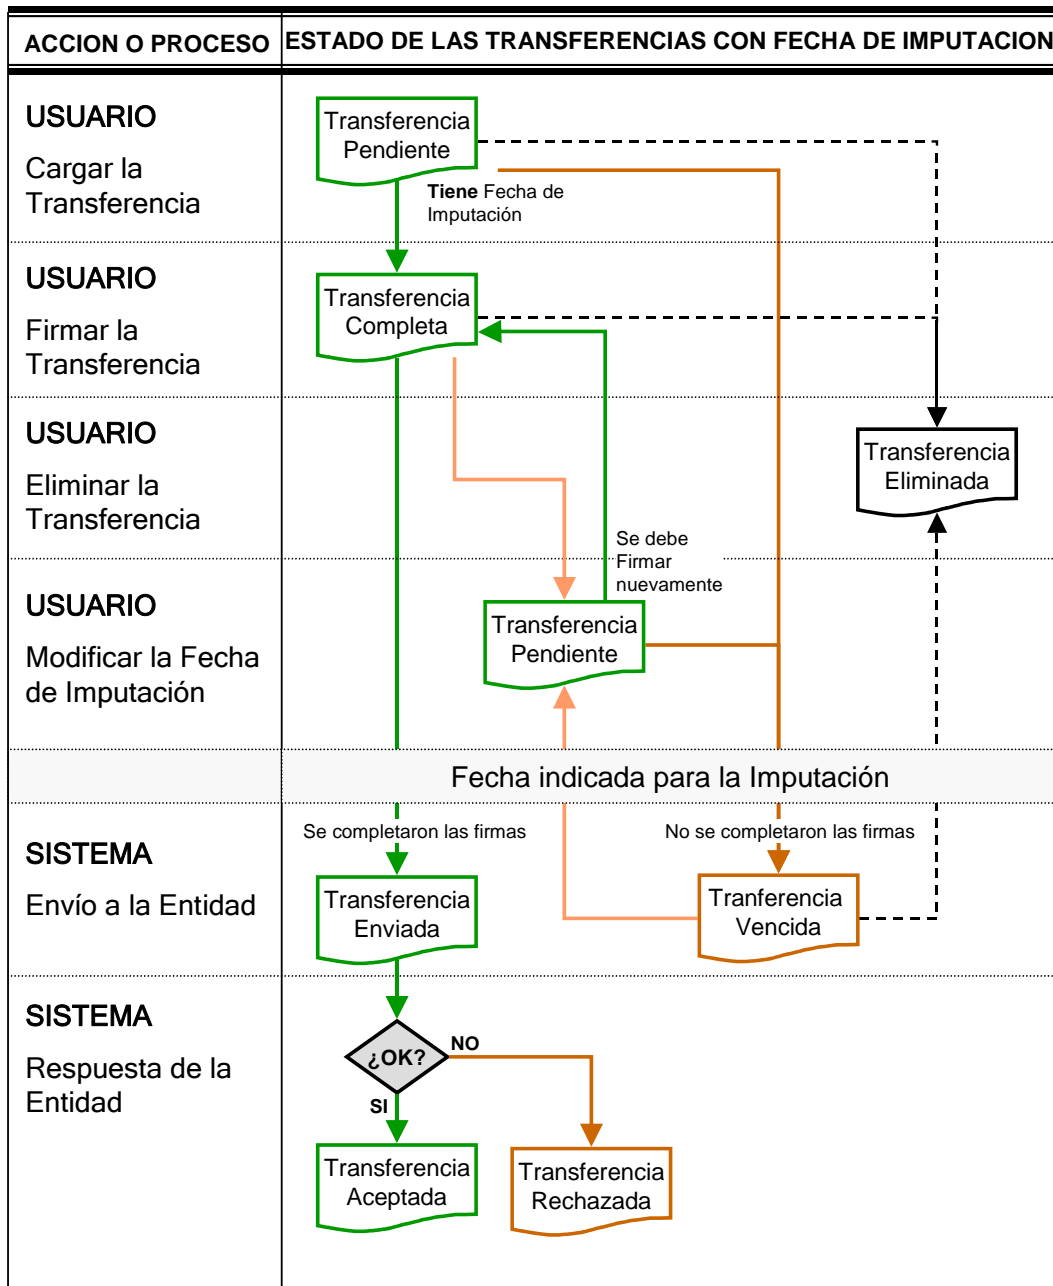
| ACCION O PROCESO | ESTADO DE LAS TRANSFERENCIAS CON FECHA DE IMPUTACION |
|---|---|

USUARIO
Cargar la Transferencia

Transferencia Pendiente

**Tiene** Fecha de Imputación

USUARIO
Firmar la Transferencia

Transferencia Completa

USUARIO
Eliminar la Transferencia

Transferencia Eliminada

Se debe Firmar nuevamente

USUARIO
Modificar la Fecha de Imputación

Transferencia Pendiente

Fecha indicada para la Imputación

Se completaron las firmas

No se completaron las firmas

SISTEMA
Envío a la Entidad

Transferencia Enviada

Tranferencia Vencida

SISTEMA
Respuesta de la Entidad

¿OK?

NO

SI

Transferencia Aceptada

Transferencia Rechazada